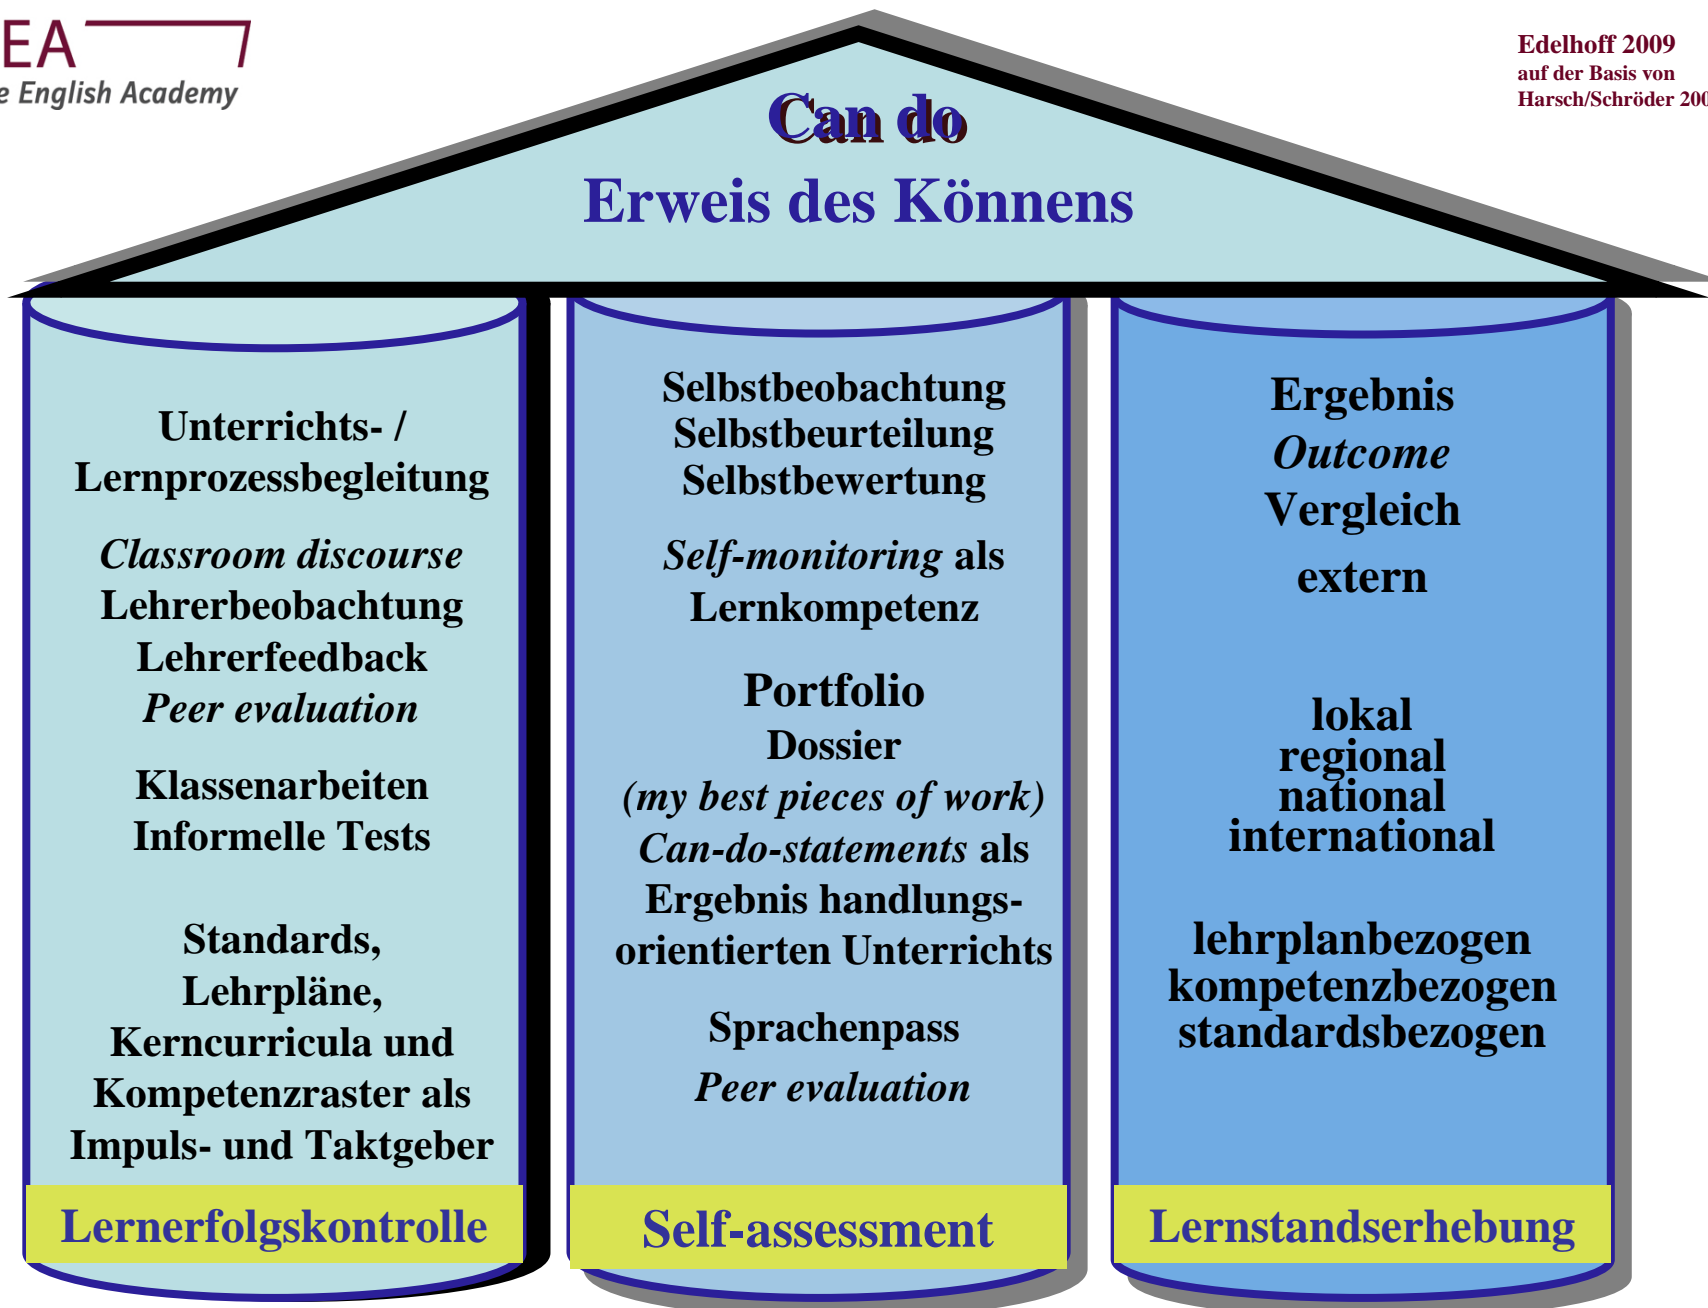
EA
e English Academy

Edelhoff 2009
auf der Basis von
Harsch/Schröder 200

Can do
Erweis des Könnens

Unterrichts- / Lernprozessbegleitung

*Classroom discourse*
Lehrerbeobachtung
Lehrerfeedback
*Peer evaluation*

Klassenarbeiten
Informelle Tests

Standards, Lehrpläne, Kerncurricula und Kompetenzraster als Impuls- und Taktgeber

Lernerfolgskontrolle

Selbstbeobachtung
Selbstbeurteilung
Selbstbewertung

*Self-monitoring* als Lernkompetenz

Portfolio
Dossier
*(my best pieces of work)*
*Can-do-statements* als Ergebnis handlungsorientierten Unterrichts

Sprachenpass
*Peer evaluation*

Self-assessment

Ergebnis
*Outcome*
Vergleich

extern

lokal
regional
national
international

lehrplanbezogen
kompetenzbezogen
standardsbezogen

Lernstandserhebung